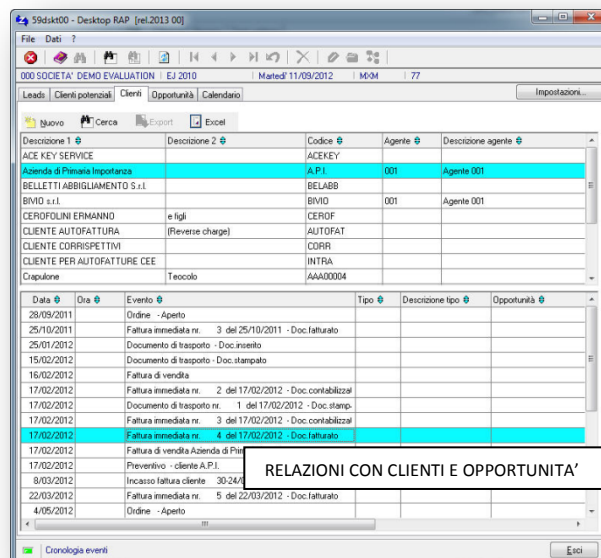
59dskt00 - Desktop RAP [rel.2013 00]

File Dati ?

000 SOCIETA' DEMO EVALUATION | EJ 2010 | Martedi' 11/09/2012 | MXM | 77

Leads | Clienti potenziali | Clienti | Opportunità | Calendario

Impostazioni...

Nuovo | Cerca | Export | Excel

| Descrizione 1 | Descrizione 2 | Codice | Agente | Descrizione agente |
|---|---|---|---|---|
| ACE KEY SERVICE | | ACEKEY | | |
| Azienda di Primaria Importanza | | A.P.I. | 001 | Agente 001 |
| BELLETTI ABBIGLIAMENTO S.r.l. | | BELABB | | |
| BIVIO s.r.l. | | BIVIO | 001 | Agente 001 |
| CEROFOLINI ERMANNO | e figli | CEROF | | |
| CLIENTE AUTOFATTURA | (Reverse charge) | AUTOFAT | | |
| CLIENTE CORRISPETTIVI | | CORR | | |
| CLIENTE PER AUTOFATTURE CEE | | INTRA | | |
| Crapulone | Teocolo | AAA00004 | | |

| Data | Ora | Evento | Tipo | Descrizione tipo | Opportunità |
|---|---|---|---|---|---|
| 28/09/2011 | | Ordine - Aperto | | | |
| 25/10/2011 | | Fattura immediata nr. 3 del 25/10/2011 - Doc.fatturato | | | |
| 25/01/2012 | | Documento di trasporto - Doc.inserito | | | |
| 15/02/2012 | | Documento di trasporto - Doc.stampato | | | |
| 16/02/2012 | | Fattura di vendita | | | |
| 17/02/2012 | | Fattura immediata nr. 2 del 17/02/2012 - Doc.contabilizzat | | | |
| 17/02/2012 | | Documento di trasporto nr. 1 del 17/02/2012 - Doc.stamp. | | | |
| 17/02/2012 | | Fattura immediata nr. 3 del 17/02/2012 - Doc.contabilizzat | | | |
| 17/02/2012 | | Fattura immediata nr. 4 del 17/02/2012 - Doc.fatturato | | | |
| 17/02/2012 | | Fattura di vendita Azienda di Prim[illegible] | | | |
| 17/02/2012 | | Preventivo - cliente A.P.I. | | | |
| 8/03/2012 | | Incasso fattura cliente 30-24/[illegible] | | | |
| 22/03/2012 | | Fattura immediata nr. 5 del 22/03/2012 - Doc.fatturato | | | |
| 4/05/2012 | | Ordine - Aperto | | | |

RELAZIONI CON CLIENTI E OPPORTUNITA'

Cronologia eventi

Esci